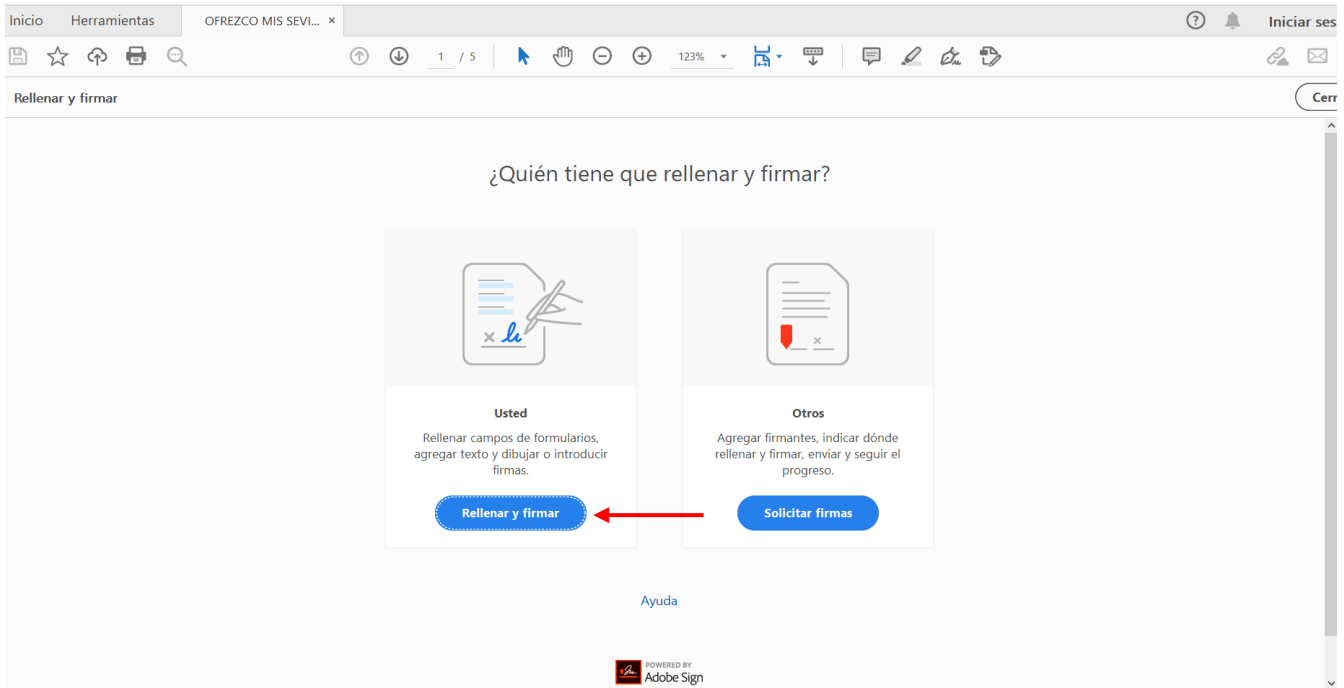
Inicio Herramientas OFREZCO MIS SEVI... ×

Iniciar ses

1 / 5

123%

Rellenar y firmar

Cerr

¿Quién tiene que rellenar y firmar?

Usted

Rellenar campos de formularios, agregar texto y dibujar o introducir firmas.

Rellenar y firmar

Otros

Agregar firmantes, indicar dónde rellenar y firmar, enviar y seguir el progreso.

Solicitar firmas

Ayuda

POWERED BY
Adobe Sign